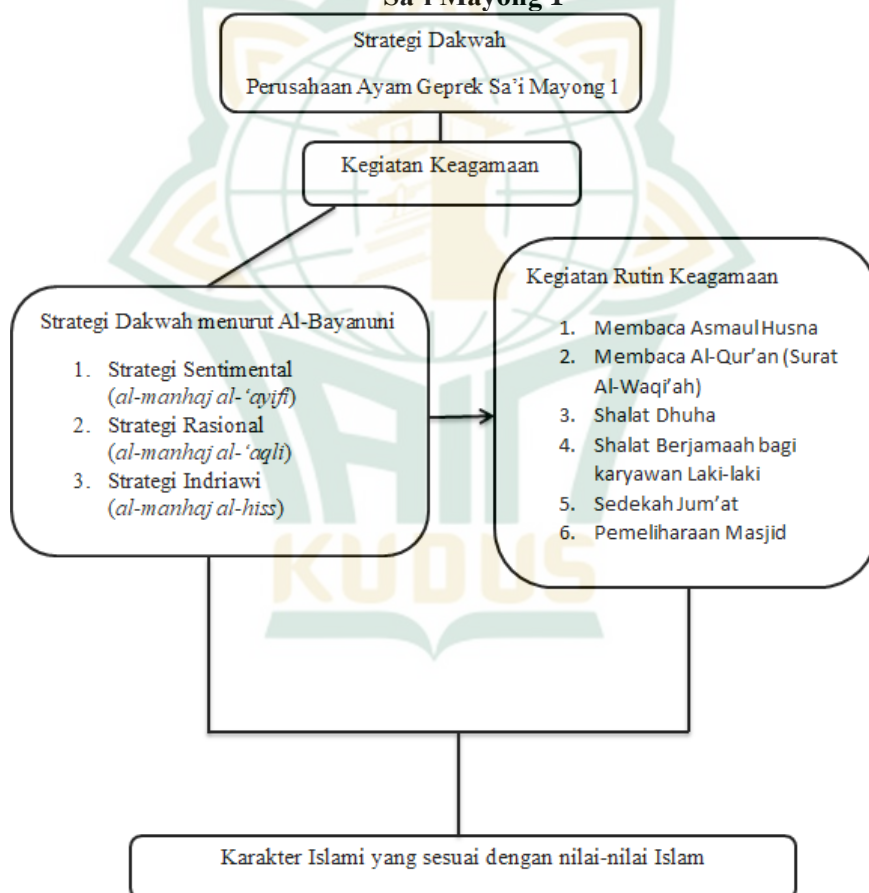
Sa'i Mayong 1

Strategi Dakwah

Perusahaan Ayam Geprek Sa'i Mayong 1

Kegiatan Keagamaan

Strategi Dakwah menurut Al-Bayanuni

1. Strategi Sentimental (al-manhaj al-'ayifi)
2. Strategi Rasional (al-manhaj al-'aqli)
3. Strategi Indriawi (al-manhaj al-hiss)

Kegiatan Rutin Keagamaan

1. Membaca Asmaul Husna
2. Membaca Al-Qur'an (Surat Al-Waqi'ah)
3. Shalat Dhuha
4. Shalat Berjamaah bagi karyawan Laki-laki
5. Sedekah Jum'at
6. Pemeliharaan Masjid

KUDUS

Karakter Islami yang sesuai dengan nilai-nilai Islam